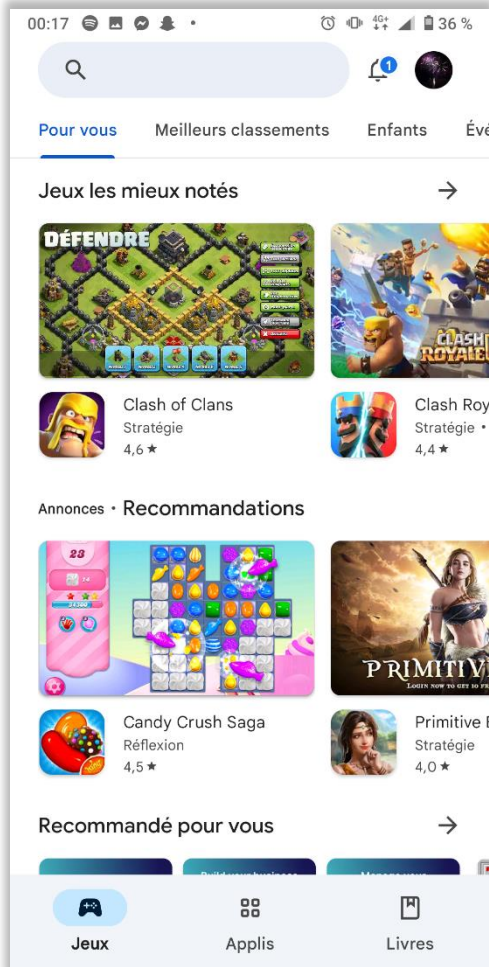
00:17 4G+ 36 %

1

Pour vous Meilleurs classements Enfants Év

Jeux les mieux notés →

DÉFENDRE

CLASH ROYALE

Clash of Clans
Stratégie
4,6 ★

Clash Roy
Stratégie •
4,4 ★

Annonces • Recommandations

23

PRIMITIV

Candy Crush Saga
Réflexion
4,5 ★

Primitive
Stratégie
4,0 ★

Recommandé pour vous →

Jeux Applis Livres